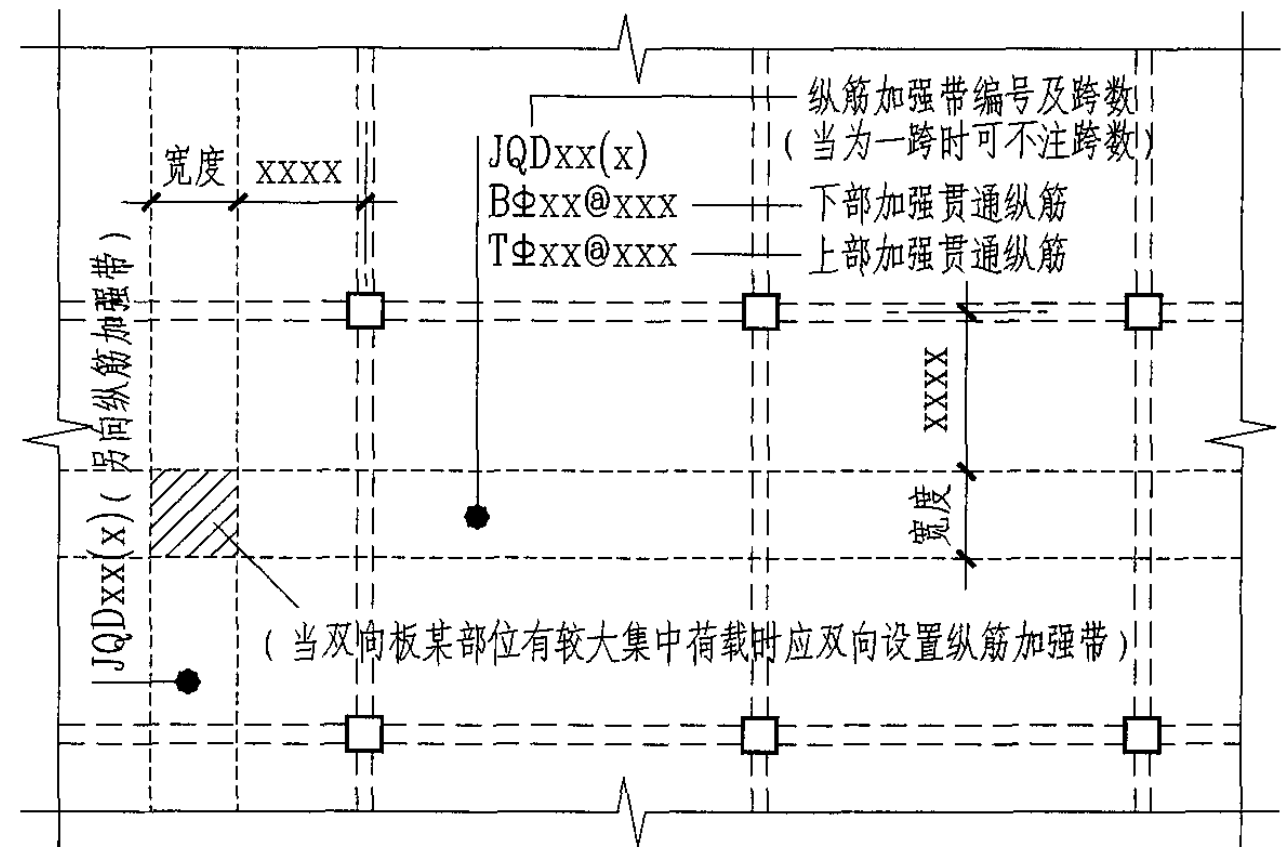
纵筋加强带编号及跨数
（当为一跨时可不注跨数）
JQDxx(x)
BΦxx@xxx 下部加强贯通纵筋
TΦxx@xxx 上部加强贯通纵筋
宽度 xxxx
JQDxx(x)（另向纵筋加强带）
xxxx
宽度
（当双向板某部位有较大集中荷载时应双向设置纵筋加强带）